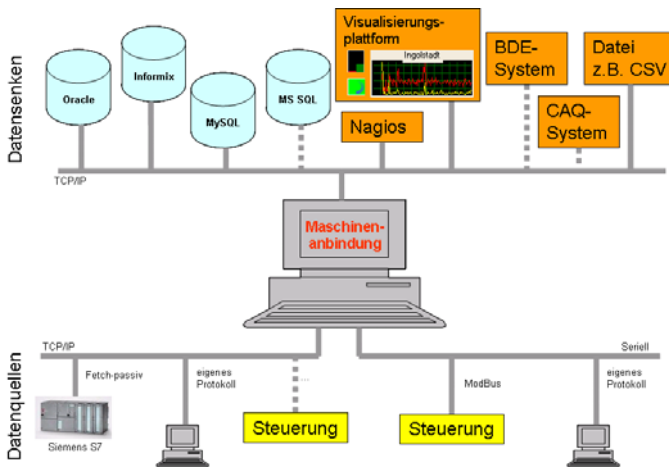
Datensenken

Oracle

Informix

MySQL

MS SQL

Visualisierungs-plattform

Ingolstadt

Nagios

BDE-System

Datei z.B. CSV

CAQ-System

TCP/IP

Maschinen-anbindung

Datenquellen

TCP/IP

Seriell

Fetch-passiv

eigenes Protokoll

...

ModBus

eigenes Protokoll

Siemens S7

Steuerung

Steuerung